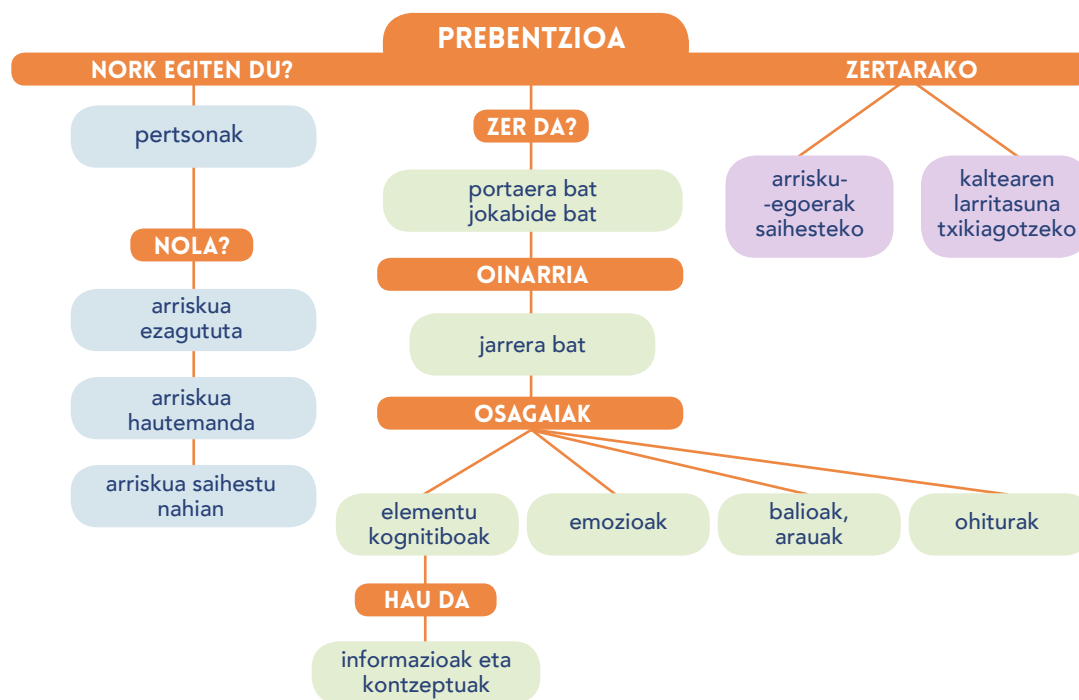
PREBENTZIOA

NORK EGITEN DU?

pertsonak

NOLA?

arriskua ezagututa

arriskua hautemanda

arriskua saihestu nahian

ZER DA?

portaera bat jokabide bat

OINARRIA

jarrera bat

OSAGAIAK

elementu kognitiboak

emozioak

balioak, arauak

ohiturak

HAU DA

informazioak eta kontzeptuak

ZERTARAKO

arrisku--egoerak saihesteko

kaltearen larritasuna txikiagotzeko